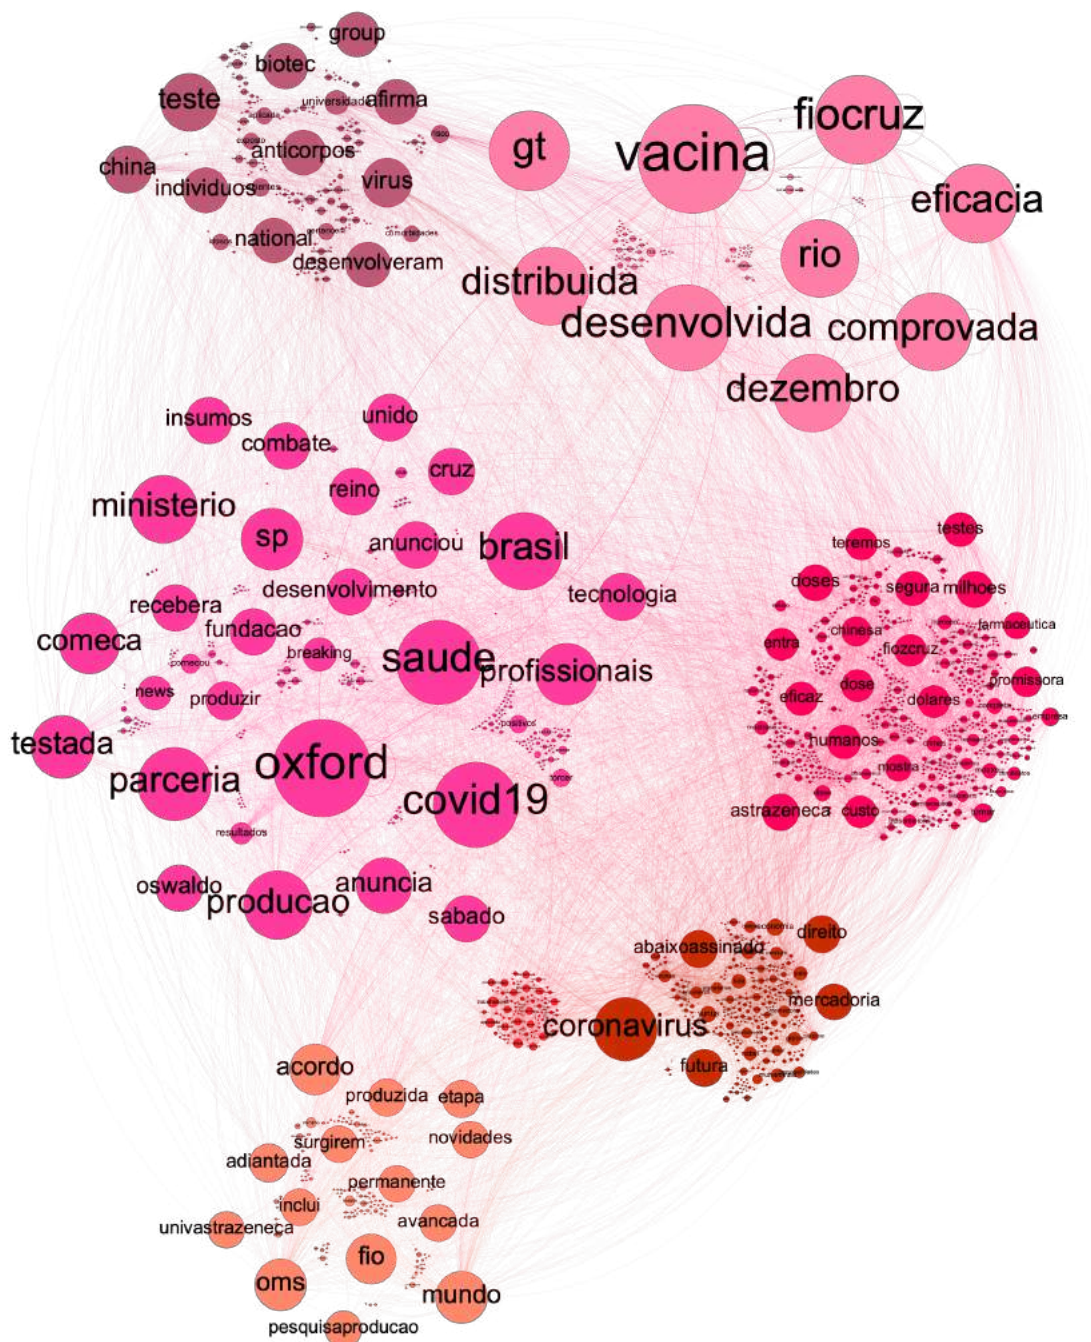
group
biotec
teste
universidade
afirma
anticorpos
china
individuos
virus
national
desenvolveram
gt
vacina
fiocruz
eficacia
rio
distribuida
desenvolvida
comprovada
dezembro
insumos
unido
combate
cruz
reino
ministerio
sp
anunciou
brasil
desenvolvimento
tecnologia
recebera
fundacao
comeca
breaking
saude
profissionais
news
produzir
testada
oxford
parceria
covid19
resultados
oswaldo
producao
anuncia
sabado
teremos
testes
doses
segura
milhoes
chinesa
farmaceutica
entra
fiocruz
eficaz
dose
promissora
dolares
humanos
mostra
astrazeneca
custo
abaixoassinado
direito
mercadoria
coronavirus
futura
acordo
produzida
etapa
surgirem
novidades
adiantada
permanente
inclui
univastrazeneca
avancada
fio
oms
mundo
pesquisaproducao